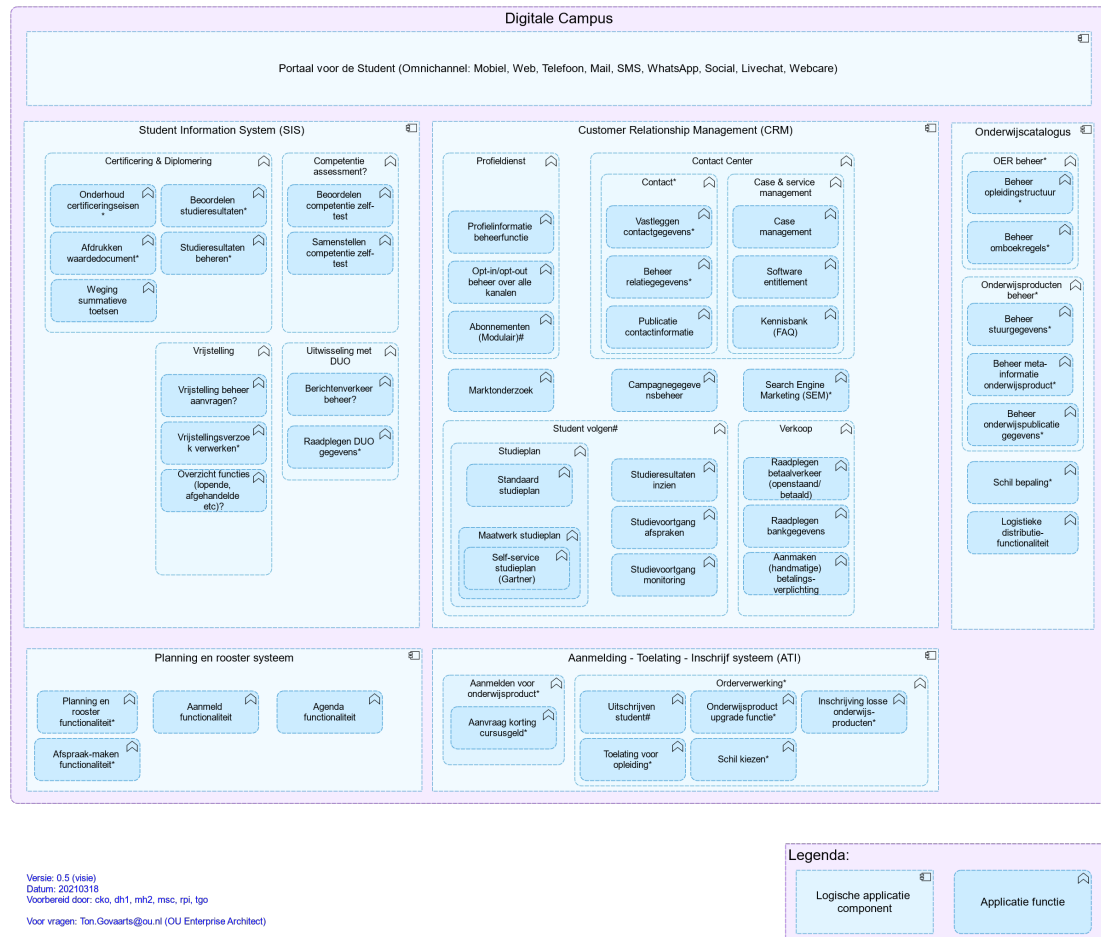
Digitale Campus

Portaal voor de Student (Omnichannel: Mobiel, Web, Telefoon, Mail, SMS, WhatsApp, Social, Livechat, Webcare)

Student Information System (SIS)

Certificering & Diplomering

Onderhoud certificeringseisen *

Beoordelen studieresultaten*

Afdrukken waardedocument*

Studieresultaten beheren*

Weging summatieve toetsen

Competentie assessment?

Beoordelen competentie zelf-test

Samenstellen competentie zelf-test

Vrijstelling

Vrijstelling beheer aanvragen?

Vrijstellingsverzoek verwerken*

Overzicht functies (lopende, afgehandelde etc)?

Uitwisseling met DUO

Berichtenverkeer beheer?

Raadplegen DUO gegevens*

Customer Relationship Management (CRM)

Profieldienst

Profielinformatie beheerfunctie

Opt-in/opt-out beheer over alle kanalen

Abonnementen (Modulair)#

Contact Center

Contact*

Vastleggen contactgegevens*

Beheer relatiegegevens*

Publicatie contactinformatie

Case & service management

Case management

Software entitlement

Kennisbank (FAQ)

Marktonderzoek

Campagnegegevensbeheer

Search Engine Marketing (SEM)*

Student volgen#

Studieplan

Standaard studieplan

Maatwerk studieplan

Self-service studieplan (Gartner)

Studieresultaten inzien

Studievoortgang afspraken

Studievoortgang monitoring

Verkoop

Raadplegen betaalverkeer (openstaand/ betaald)

Raadplegen bankgegevens

Aanmaken (handmatige) betalings-verplichting

Onderwijscatalogus

OER beheer*

Beheer opleidingstructuur *

Beheer omboekregels*

Onderwijsproducten beheer*

Beheer stuurgegevens*

Beheer meta-informatie onderwijsproduct*

Beheer onderwijspublicatie gegevens*

Schil bepaling*

Logistieke distributie-functionaliteit

Planning en rooster systeem

Planning en rooster functionaliteit*

Aanmeld functionaliteit

Agenda functionaliteit

Afspraak-maken functionaliteit*

Aanmelding - Toelating - Inschrijf systeem (ATI)

Aanmelden voor onderwijsproduct*

Aanvraag korting cursusgeld*

Orderverwerking*

Uitschrijven student#

Onderwijsproduct upgrade functie*

Inschrijving losse onderwijs-producten*

Toelating voor opleiding*

Schil kiezen*

Versie: 0.5 (visie)
Datum: 20210318
Voorbereid door: cko, dh1, mh2, msc, rpi, tgo

Voor vragen: Ton.Govaarts@ou.nl (OU Enterprise Architect)

Legenda:

Logische applicatie component

Applicatie functie